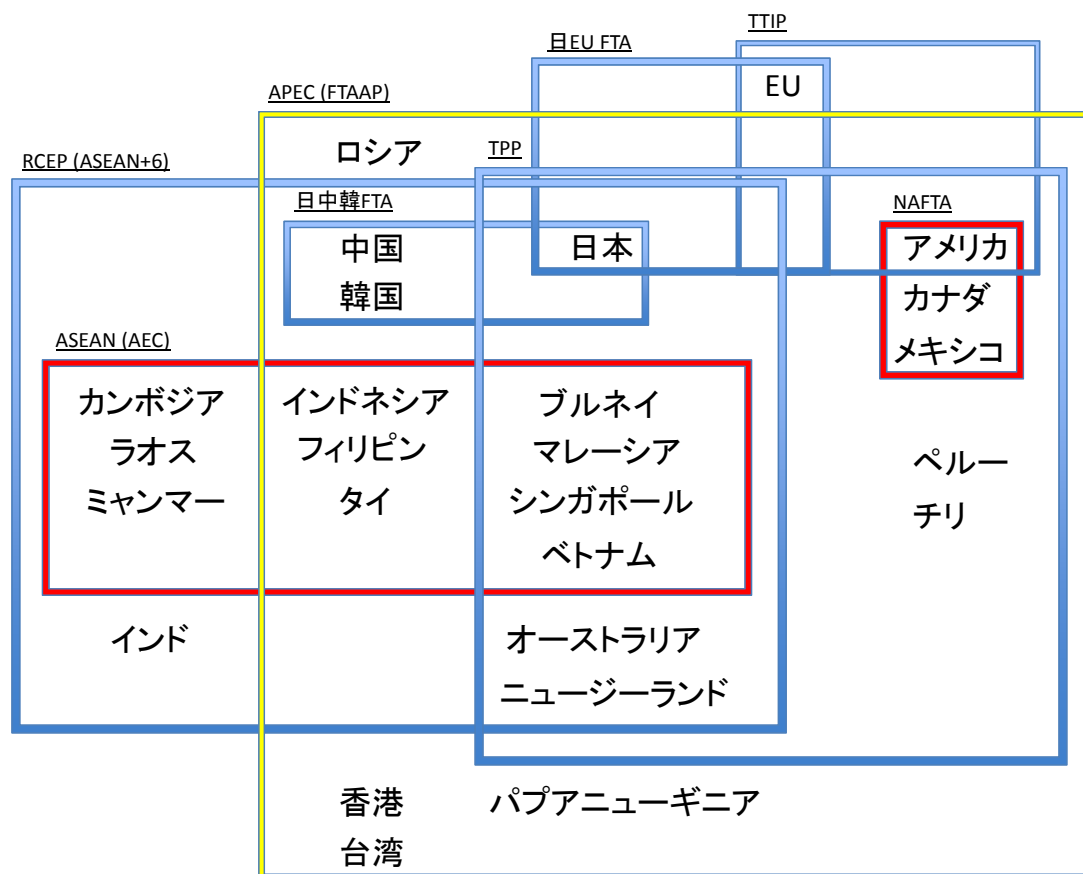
TTIP
日EU FTA
EU
APEC (FTAAP)
ロシア
RCEP (ASEAN+6)
TPP
日中韓FTA
NAFTA
中国
韓国
日本
アメリカ
カナダ
メキシコ
ASEAN (AEC)
カンボジア
ラオス
ミャンマー
インドネシア
フィリピン
タイ
ブルネイ
マレーシア
シンガポール
ベトナム
ペルー
チリ
インド
オーストラリア
ニュージーランド
香港
台湾
パプアニューギニア